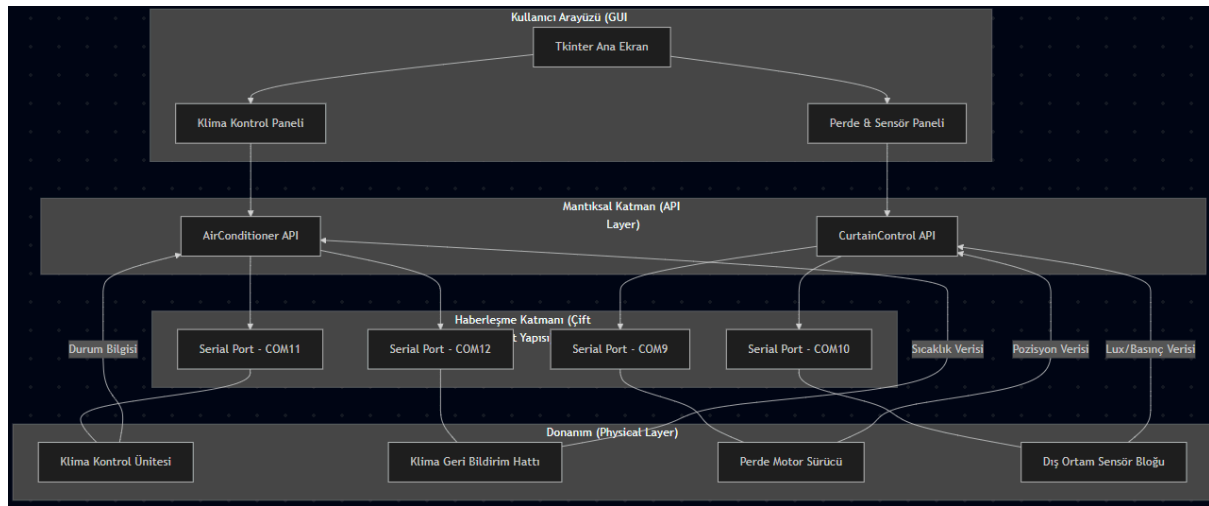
Kullanıcı Arayüzü (GUI

Tkinter Ana Ekran

Klima Kontrol Paneli

Perde & Sensör Paneli

Mantıksal Katman (API Layer)

AirConditioner API

CurtainControl API

Haberleşme Katmanı (Çift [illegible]t Yapısı

Durum Bilgisi

Serial Port - COM11

Serial Port - COM12

Serial Port - COM9

Serial Port - COM10

Sıcaklık Verisi

Pozisyon Verisi

Lux/Basınç Verisi

Donanım (Physical Layer)

Klima Kontrol Ünitesi

Klima Geri Bildirim Hattı

Perde Motor Sürücü

Dış Ortam Sensör Bloğu